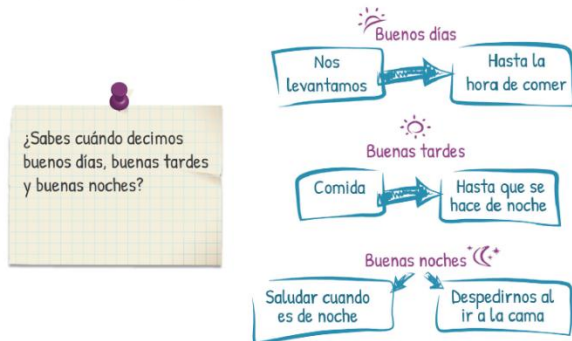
¿Sabes cuándo decimos buenos días, buenas tardes y buenas noches?

Buenos días

Nos levantamos

Hasta la hora de comer

Buenas tardes

Comida

Hasta que se hace de noche

Buenas noches

Saludar cuando es de noche

Despedirnos al ir a la cama